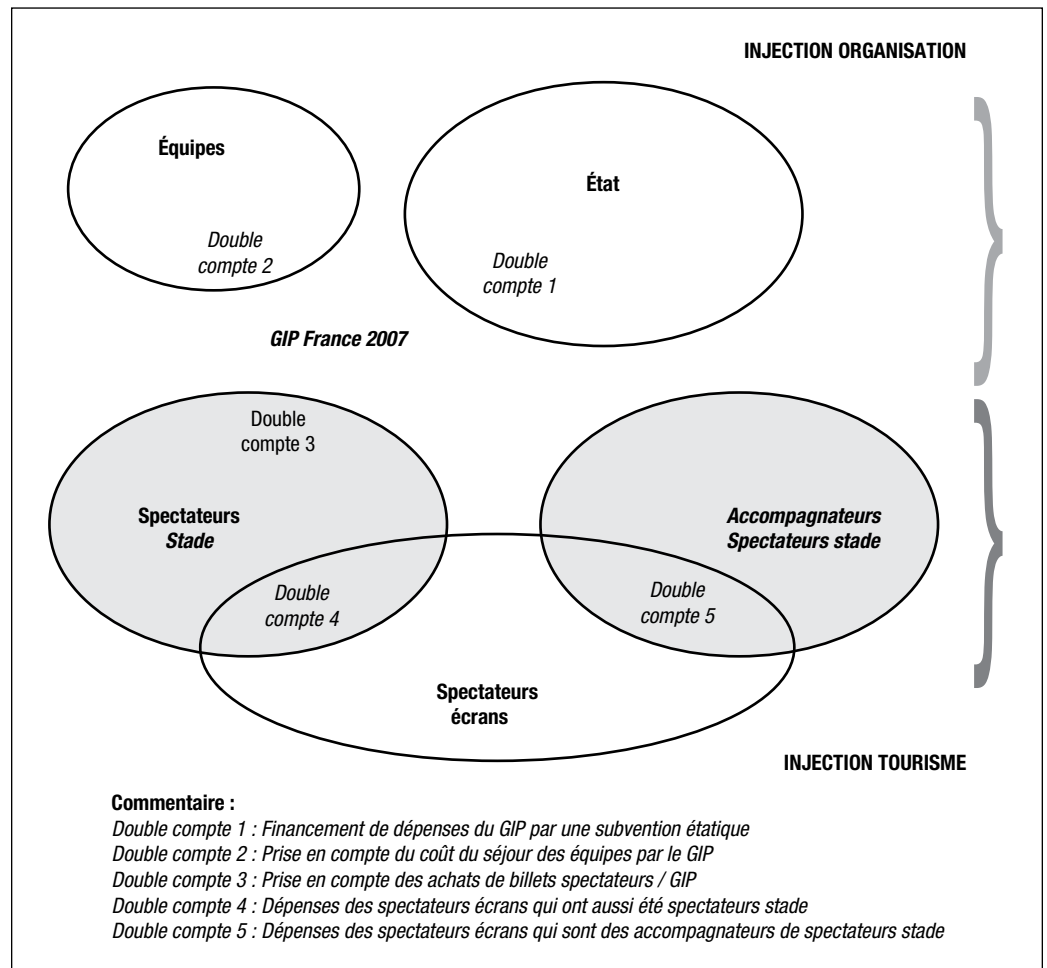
INJECTION ORGANISATION

Équipes

Double compte 2

État

Double compte 1

GIP France 2007

Double compte 3

Spectateurs
Stade

Accompagnateurs
Spectateurs stade

Double compte 4

Double compte 5

Spectateurs
écrans

INJECTION TOURISME

Commentaire :
Double compte 1 : Financement de dépenses du GIP par une subvention étatique
Double compte 2 : Prise en compte du coût du séjour des équipes par le GIP
Double compte 3 : Prise en compte des achats de billets spectateurs / GIP
Double compte 4 : Dépenses des spectateurs écrans qui ont aussi été spectateurs stade
Double compte 5 : Dépenses des spectateurs écrans qui sont des accompagnateurs de spectateurs stade